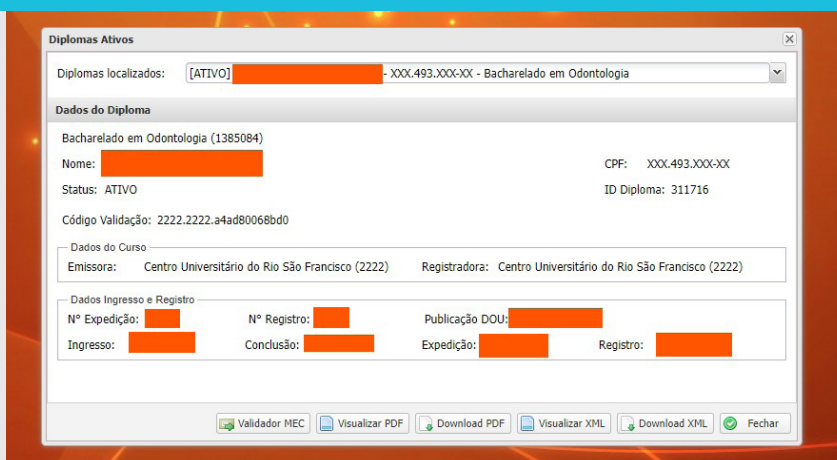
Diplomas Ativos

Diplomas localizados: [ATIVO] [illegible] - XXX.493.XXX-XX - Bacharelado em Odontologia

Dados do Diploma

Bacharelado em Odontologia (1385084)

Nome: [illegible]

CPF: XXX.493.XXX-XX

Status: ATIVO

ID Diploma: 311716

Código Validação: 2222.2222.a4ad80068bd0

Dados do Curso

Emissora: Centro Universitário do Rio São Francisco (2222)

Registradora: Centro Universitário do Rio São Francisco (2222)

Dados Ingresso e Registro

Nº Expedição: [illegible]

Nº Registro: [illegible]

Publicação DOU: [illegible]

Ingresso: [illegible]

Conclusão: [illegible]

Expedição: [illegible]

Registro: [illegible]

Validador MEC | Visualizar PDF | Download PDF | Visualizar XML | Download XML | Fechar